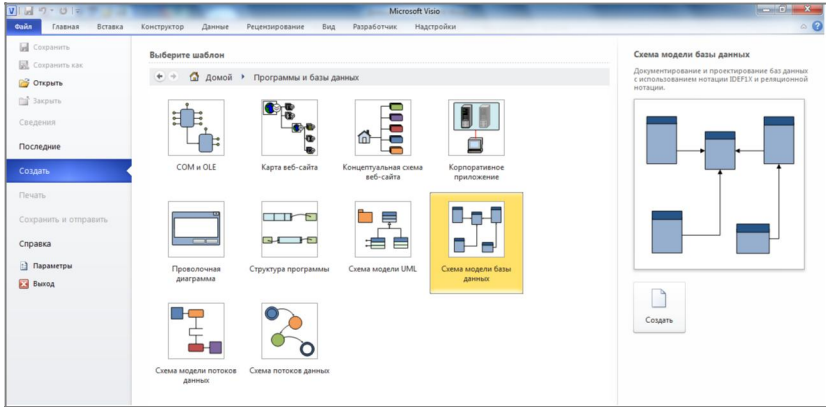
Microsoft Visio

Файл | Главная | Вставка | Конструктор | Данные | Рецензирование | Вид | Разработчик | Надстройки

Сохранить
Сохранить как
Открыть
Закрыть
Сведения
Последние
Создать
Печать
Сохранить и отправить
Справка
Параметры
Выход

Выберите шаблон

Домой ▸ Программы и базы данных

COM и OLE
Карта веб-сайта
Концептуальная схема веб-сайта
Корпоративное приложение
Проволочная диаграмма
Структура программы
Схема модели UML
Схема модели базы данных
Схема модели потоков данных
Схема потоков данных

Схема модели базы данных

Документирование и проектирование баз данных с использованием нотации IDEF1X и реляционной нотации.

Создать